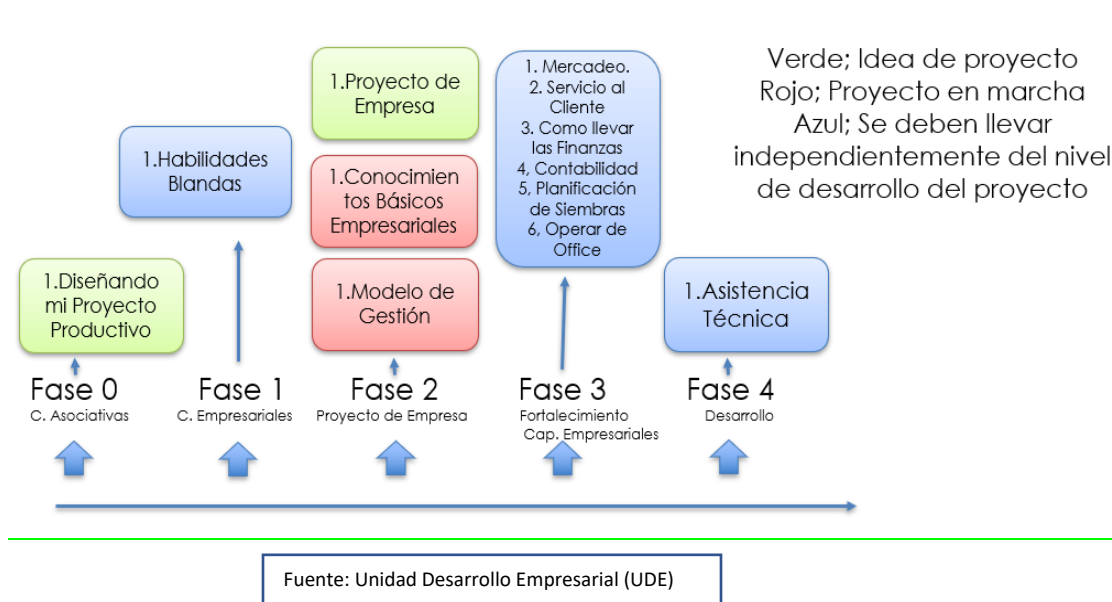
1.Proyecto de Empresa

1.Habilidades Blandas

1.Conocimientos Básicos Empresariales

1. Mercadeo.
2. Servicio al Cliente
3. Como llevar las Finanzas
4, Contabilidad
5, Planificación de Siembras
6, Operar de Office

Verde; Idea de proyecto
Rojo; Proyecto en marcha
Azul; Se deben llevar independientemente del nivel de desarrollo del proyecto

1.Diseñando mi Proyecto Productivo

1.Modelo de Gestión

1.Asistencia Técnica

Fase 0
C. Asociativas

Fase 1
C. Empresariales

Fase 2
Proyecto de Empresa

Fase 3
Fortalecimiento Cap. Empresariales

Fase 4
Desarrollo

Fuente: Unidad Desarrollo Empresarial (UDE)